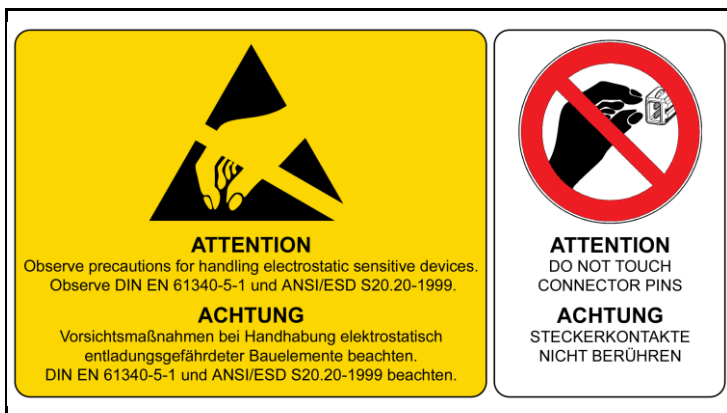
ATTENTION
Observe precautions for handling electrostatic sensitive devices. Observe DIN EN 61340-5-1 und ANSI/ESD S20.20-1999.

ACHTUNG
Vorsichtsmaßnahmen bei Handhabung elektrostatisch entladungsgefährdeter Bauelemente beachten. DIN EN 61340-5-1 und ANSI/ESD S20.20-1999 beachten.

ATTENTION
DO NOT TOUCH CONNECTOR PINS

ACHTUNG
STECKERKONTAKTE NICHT BERÜHREN